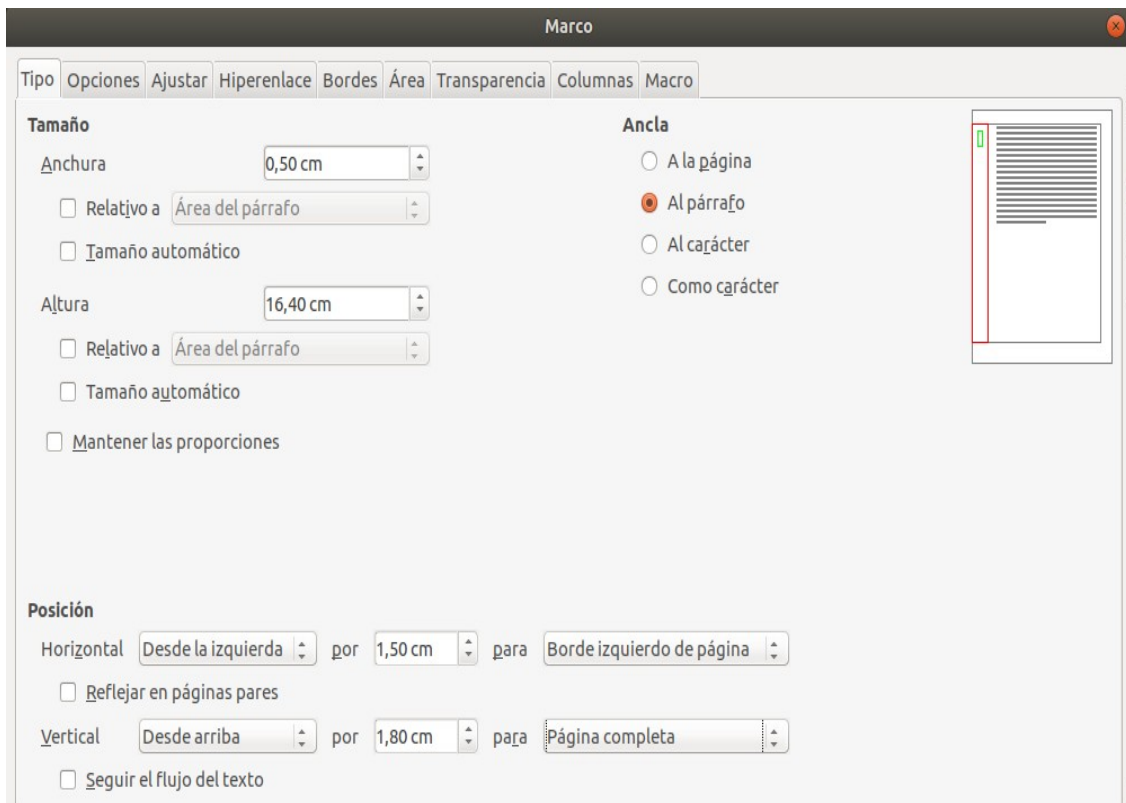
Marco

Tipo | Opciones | Ajustar | Hiperenlace | Bordes | Área | Transparencia | Columnas | Macro

Tamaño

Anchura 0,50 cm

Relativo a Área del párrafo

Tamaño automático

Altura 16,40 cm

Relativo a Área del párrafo

Tamaño automático

Mantener las proporciones

Ancla

A la página

Al párrafo

Al carácter

Como carácter

Posición

Horizontal Desde la izquierda por 1,50 cm para Borde izquierdo de página

Reflejar en páginas pares

Vertical Desde arriba por 1,80 cm para Página completa

Seguir el flujo del texto